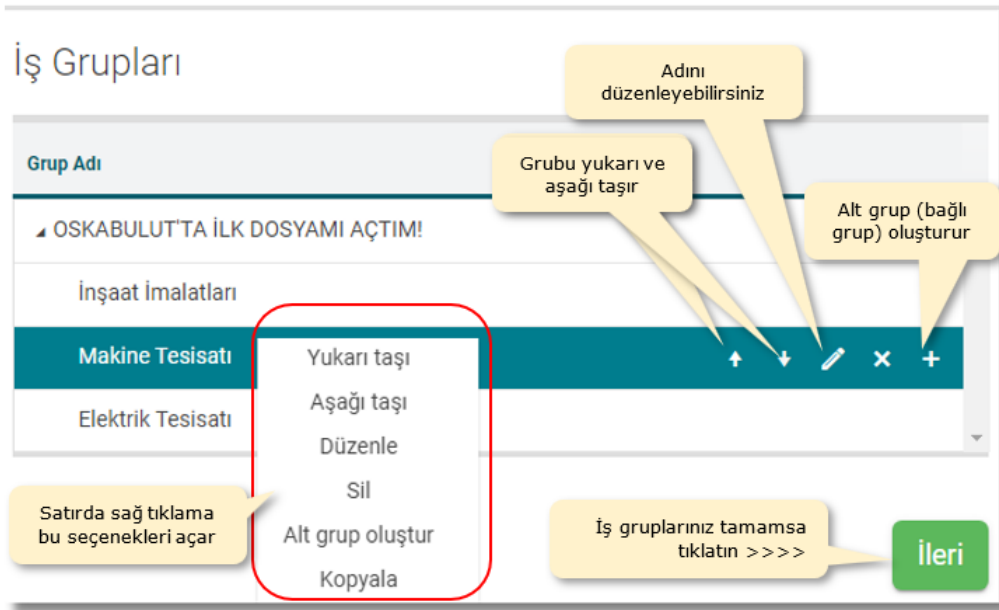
İş Grupları

Adını düzenleyebilirsiniz

Grubu yukarı ve aşağı taşır

Alt grup (bağlı grup) oluşturur

Grup Adı

OSKABULUT'TA İLK DOSYAMI AÇTIM!

İnşaat İmalatları

Makine Tesisatı

Elektrik Tesisatı

Yukarı taşı
Aşağı taşı
Düzenle
Sil
Alt grup oluştur
Kopyala

Satırda sağ tıklama bu seçenekleri açar

İş gruplarınız tamamsa tıklatın >>>>

İleri